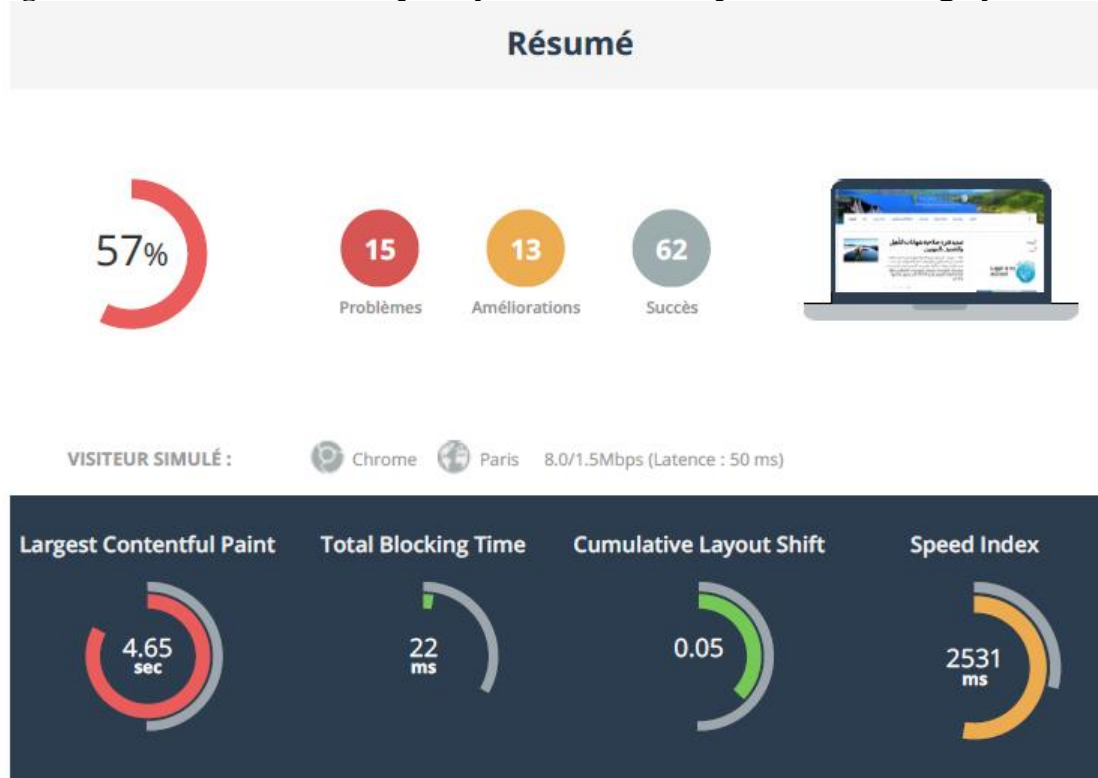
Résumé

57%

15
Problèmes

13
Améliorations

62
Succès

VISITEUR SIMULÉ : Chrome Paris 8.0/1.5Mbps (Latence : 50 ms)

Largest Contentful Paint
4.65
sec

Total Blocking Time
22
ms

Cumulative Layout Shift
0.05

Speed Index
2531
ms